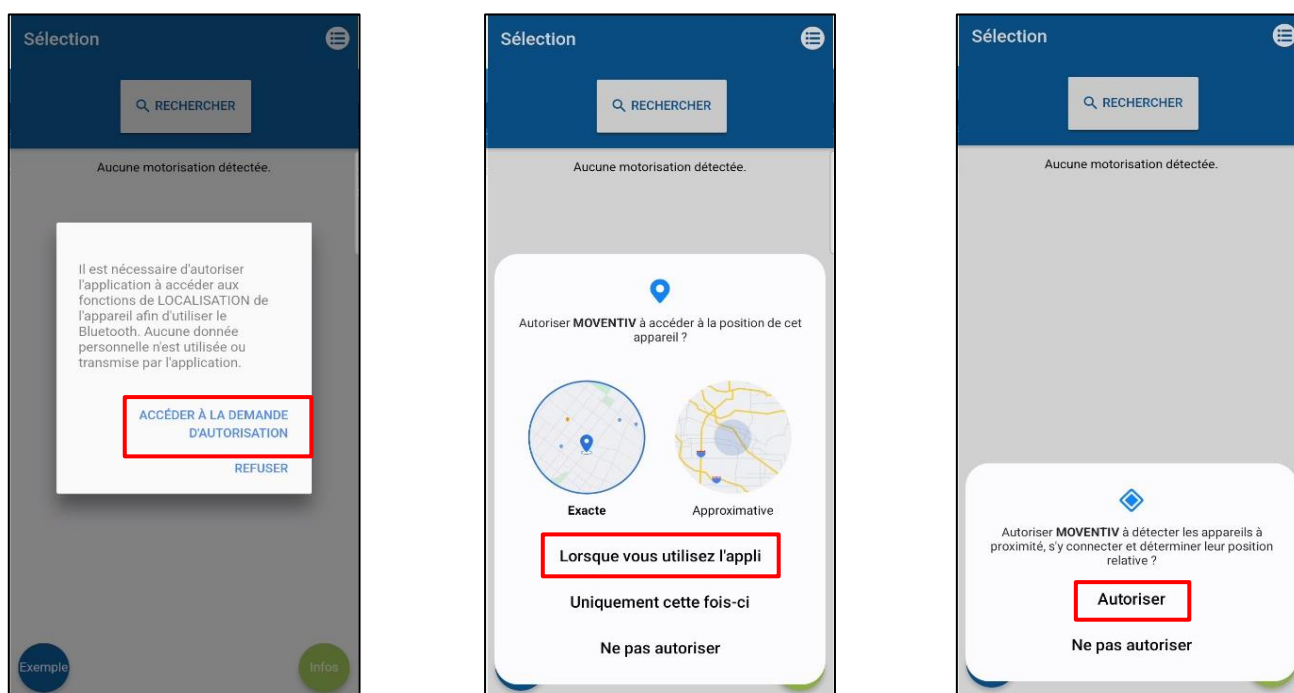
Sélection

RECHERCHER

Aucune motorisation détectée.

Il est nécessaire d'autoriser l'application à accéder aux fonctions de LOCALISATION de l'appareil afin d'utiliser le Bluetooth. Aucune donnée personnelle n'est utilisée ou transmise par l'application.

ACCÉDER À LA DEMANDE D'AUTORISATION

REFUSER

Exemple

Infos

Sélection

RECHERCHER

Aucune motorisation détectée.

Autoriser MOVENTIV à accéder à la position de cet appareil ?

Exacte

Approximative

Lorsque vous utilisez l'appli

Uniquement cette fois-ci

Ne pas autoriser

Sélection

RECHERCHER

Aucune motorisation détectée.

Autoriser MOVENTIV à détecter les appareils à proximité, s'y connecter et déterminer leur position relative ?

Autoriser

Ne pas autoriser